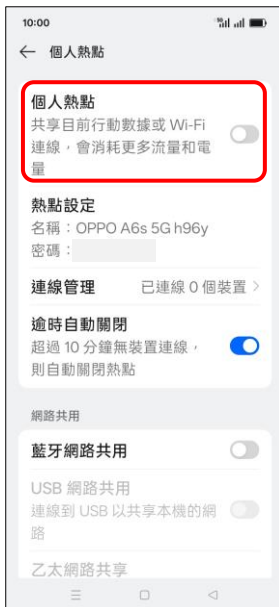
10:00

← 個人熱點

個人熱點
共享目前行動數據或 Wi-Fi 連線，會消耗更多流量和電量

熱點設定
名稱：OPPO A6s 5G h96y
密碼：

連線管理 已連線 0 個裝置 >

逾時自動關閉
超過 10 分鐘無裝置連線，則自動關閉熱點

網路共用

藍牙網路共用

USB 網路共用
連線到 USB 以共享本機的網路

乙太網路共享